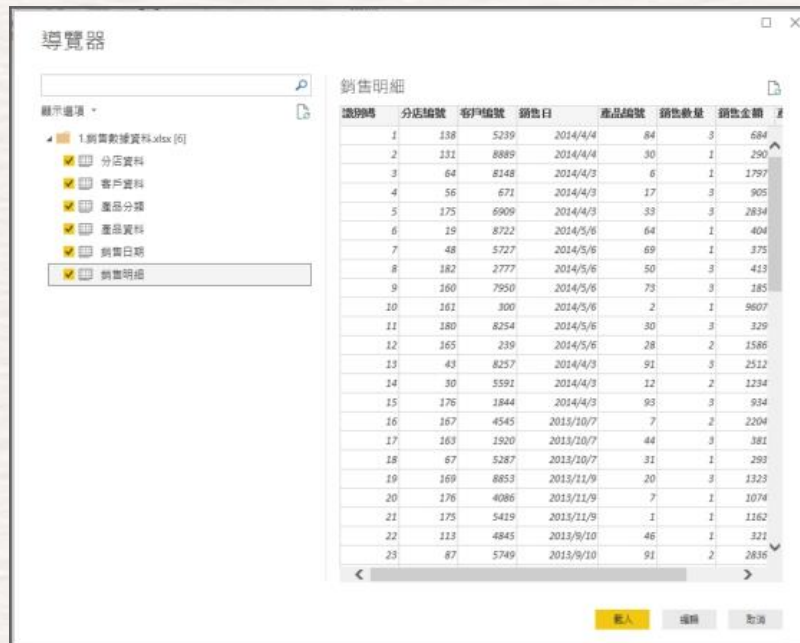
導覽器

顯示選項

1.銷售數據資料.xlsx [6]

分店資料

客戶資料

產品分類

產品資料

銷售日期

銷售明細

銷售明細

| 識別碼 | 分店編號 | 客戶編號 | 銷售日 | 產品編號 | 銷售數量 | 銷售金額 |
|---|---|---|---|---|---|---|
| 1 | 138 | 5239 | 2014/4/4 | 84 | 3 | 684 |
| 2 | 131 | 8889 | 2014/4/4 | 30 | 1 | 290 |
| 3 | 64 | 8148 | 2014/4/3 | 6 | 1 | 1797 |
| 4 | 56 | 671 | 2014/4/3 | 17 | 3 | 905 |
| 5 | 175 | 6909 | 2014/4/3 | 33 | 3 | 2834 |
| 6 | 19 | 8722 | 2014/5/6 | 64 | 1 | 404 |
| 7 | 48 | 5727 | 2014/5/6 | 69 | 1 | 375 |
| 8 | 182 | 2777 | 2014/5/6 | 50 | 3 | 413 |
| 9 | 160 | 7950 | 2014/5/6 | 73 | 3 | 185 |
| 10 | 161 | 300 | 2014/5/6 | 2 | 1 | 9607 |
| 11 | 180 | 8254 | 2014/5/6 | 30 | 1 | 329 |
| 12 | 165 | 239 | 2014/5/6 | 28 | 2 | 1586 |
| 13 | 43 | 8257 | 2014/4/3 | 91 | 3 | 2512 |
| 14 | 30 | 5591 | 2014/4/3 | 12 | 2 | 1234 |
| 15 | 176 | 1844 | 2014/4/3 | 93 | 3 | 934 |
| 16 | 167 | 4545 | 2013/10/7 | 7 | 2 | 2204 |
| 17 | 163 | 1920 | 2013/10/7 | 44 | 3 | 381 |
| 18 | 67 | 5287 | 2013/10/7 | 31 | 1 | 293 |
| 19 | 169 | 8853 | 2013/11/9 | 20 | 3 | 1323 |
| 20 | 176 | 4086 | 2013/11/9 | 7 | 1 | 1074 |
| 21 | 175 | 5419 | 2013/11/9 | 1 | 1 | 1162 |
| 22 | 113 | 4845 | 2013/9/10 | 46 | 1 | 321 |
| 23 | 87 | 5749 | 2013/9/10 | 91 | 2 | 2836 |

載入 編輯 取消